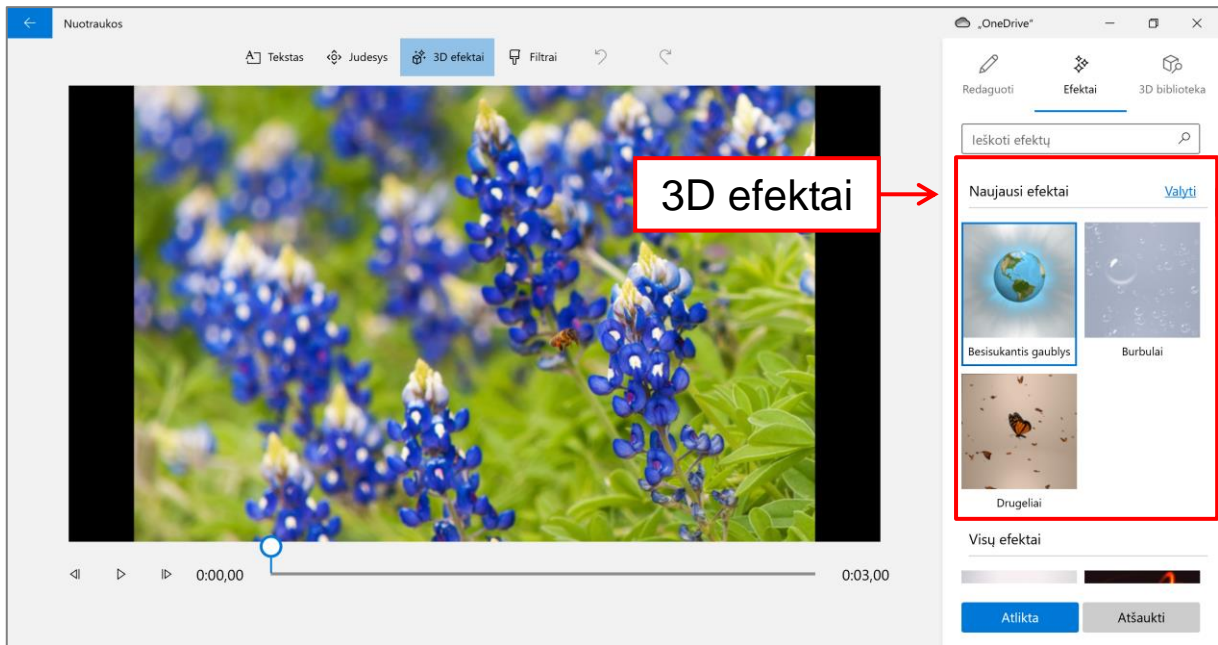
Nuotraukos

„OneDrive"

Tekstas Judesys 3D efektai Filtrai

Redaguoti Efektai 3D biblioteka

Ieškoti efektų

3D efektai

Naujausi efektai Valyti

Besisukantis gaublys Burbulai

Drugeliai

Visų efektai

0:00,00 0:03,00

Atlikta Atšaukti